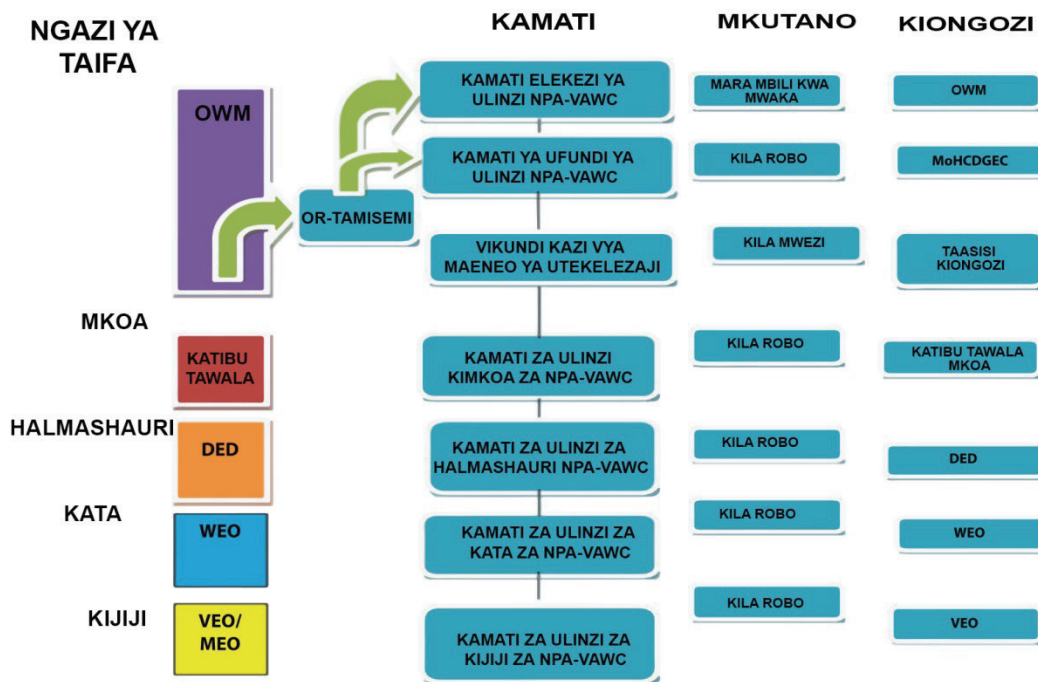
NGAZI YA TAIFA

KAMATI

MKUTANO

KIONGOZI

OWM

OR-TAMISEMI

KAMATI ELEKEZI YA ULINZI NPA-VAWC

MARA MBILI KWA MWAKA

OWM

KAMATI YA UFUNDI YA ULINZI NPA-VAWC

KILA ROBO

MoHCDGEC

VIKUNDI KAZI VYA MAENEO YA UTEKELEZAJI

KILA MWEZI

TAASISI KIONGOZI

MKOA

KATIBU TAWALA

KAMATI ZA ULINZI KIMKOA ZA NPA-VAWC

KILA ROBO

KATIBU TAWALA MKOA

HALMASHAURI

DED

KAMATI ZA ULINZI ZA HALMASHAURI NPA-VAWC

KILA ROBO

DED

KATA

WEO

KAMATI ZA ULINZI ZA KATA ZA NPA-VAWC

KILA ROBO

WEO

KIJIJI

VEO/ MEO

KAMATI ZA ULINZI ZA KIJIJI ZA NPA-VAWC

KILA ROBO

VEO